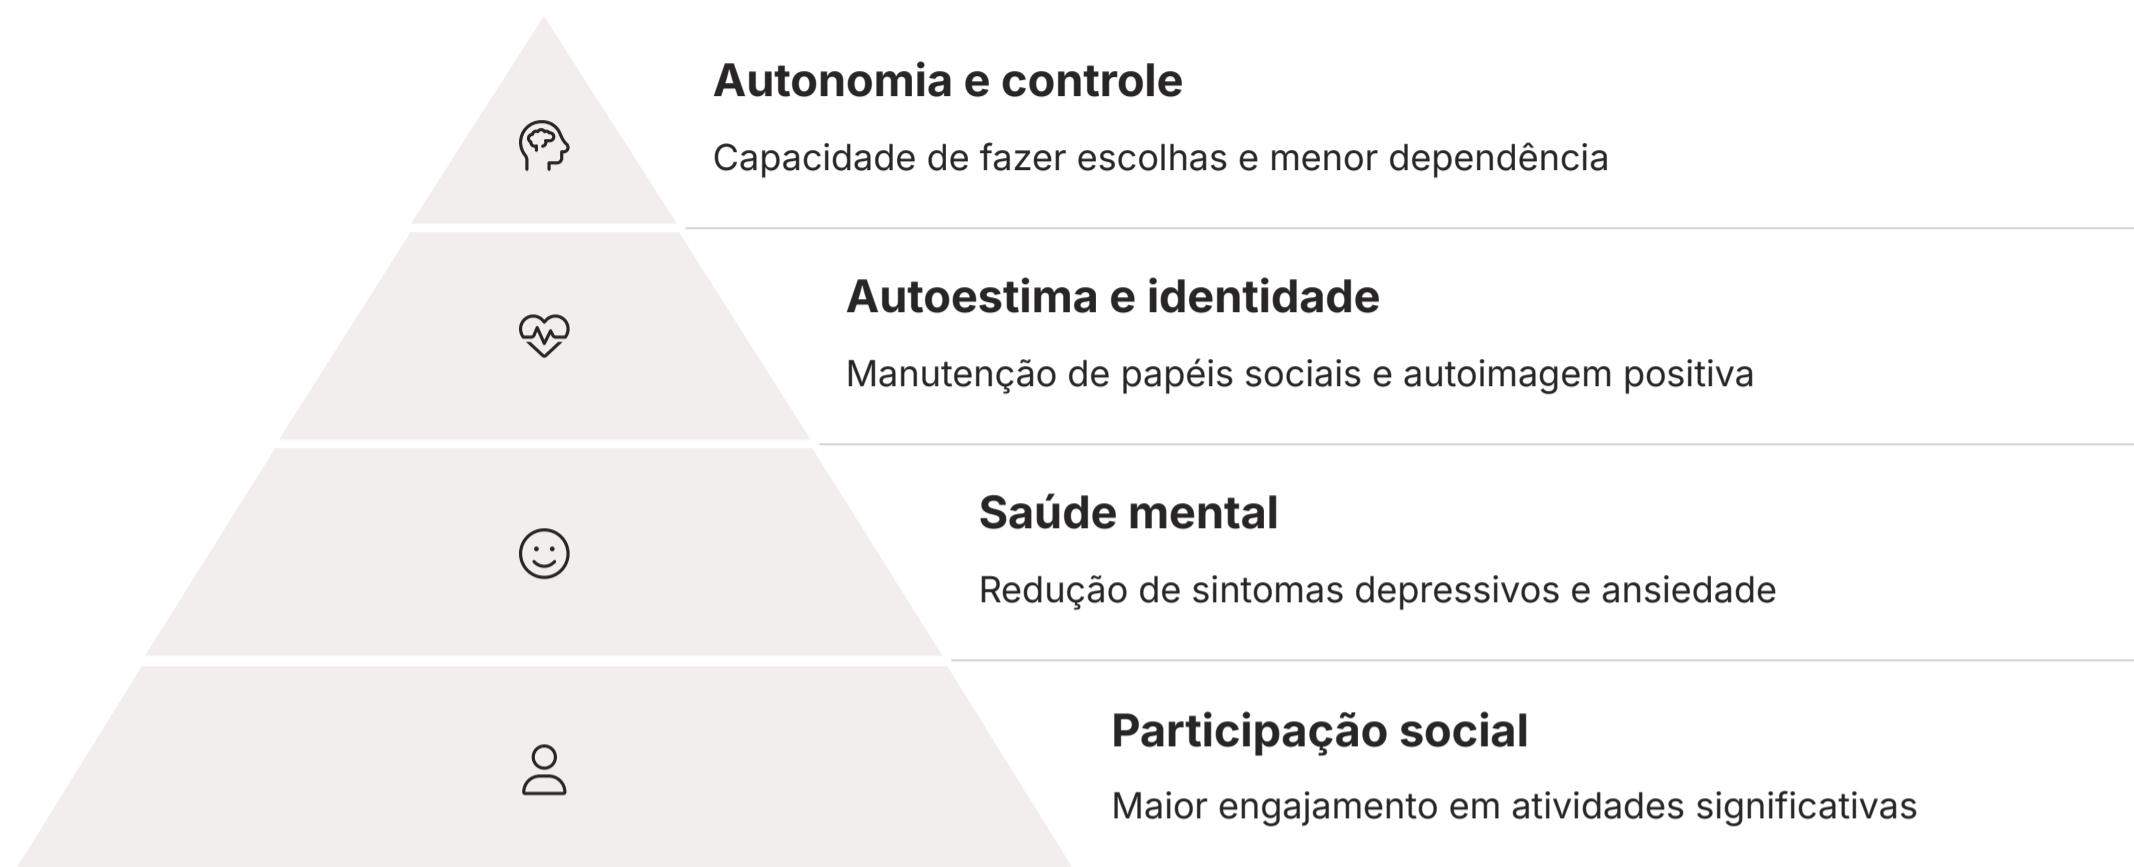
Autonomia e controle

Capacidade de fazer escolhas e menor dependência

Autoestima e identidade

Manutenção de papéis sociais e autoimagem positiva

Saúde mental

Redução de sintomas depressivos e ansiedade

Participação social

Maior engajamento em atividades significativas